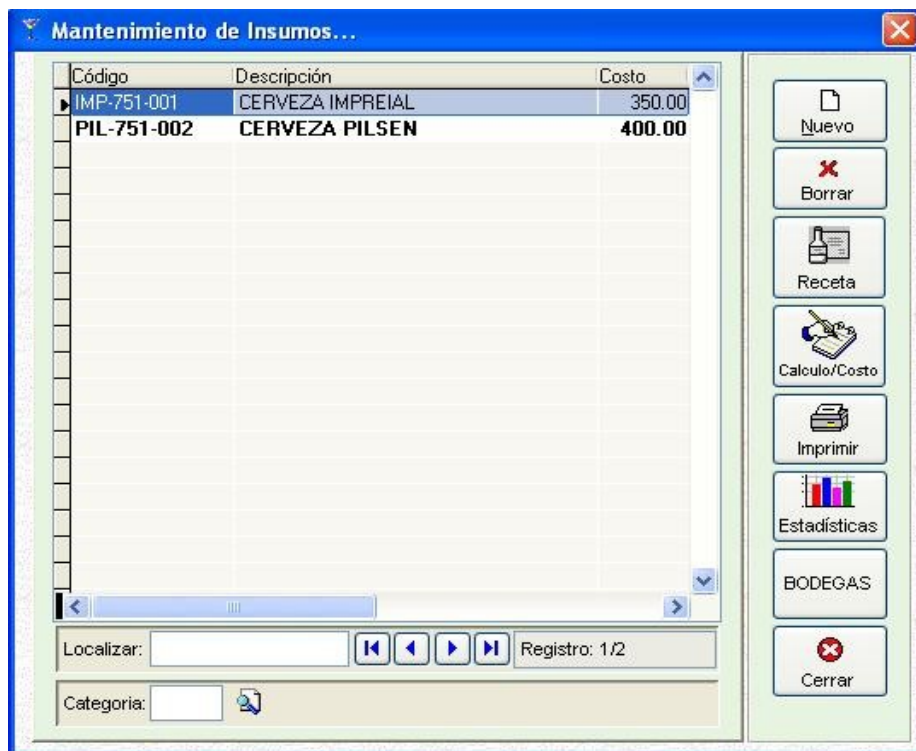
Mantenimiento de Insumos...

| Código | Descripción | Costo |
|---|---|---|
| IMP-751-001 | CERVEZA IMPREIAL | 350.00 |
| PIL-751-002 | CERVEZA PILSEN | 400.00 |

Localizar:

Registro: 1/2

Categoria:

Nuevo

Borrar

Receta

Calculo/Costo

Imprimir

Estadísticas

BODEGAS

Cerrar